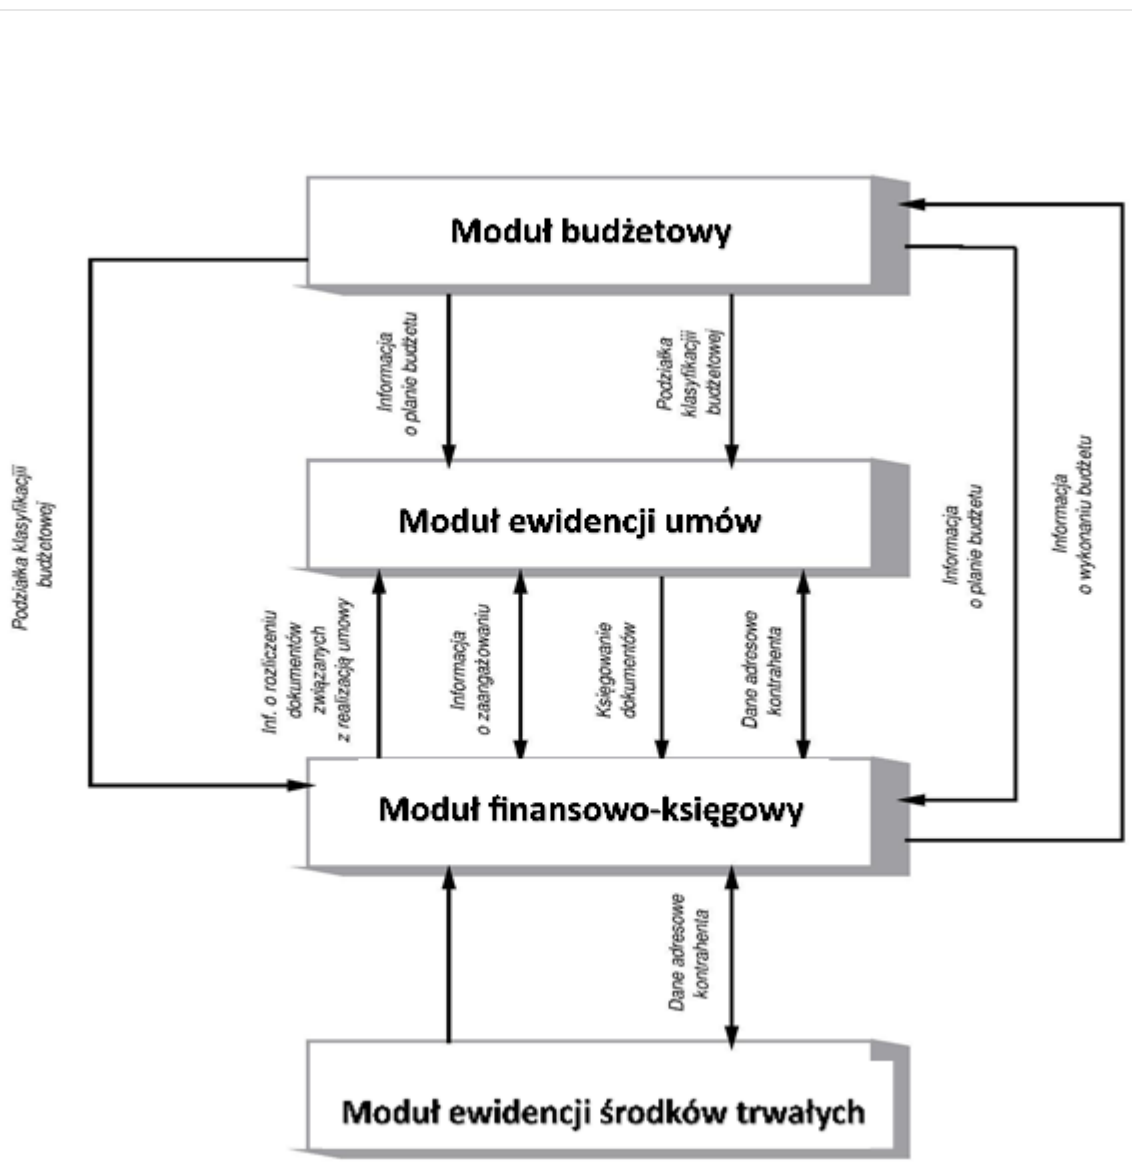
Moduł budżetowy

Informacja o planie budżetu

Podziałka klasyfikacji budżetowej

Podziałka klasyfikacji budżetowej

Moduł ewidencji umów

Informacja o planie budżetu

Informacja o wykonaniu budżetu

Inf. o rozliczeniu dokumentów związanych z realizacją umowy

Informacja o zaangażowaniu

Księgowanie dokumentów

Dane adresowe kontrahenta

Moduł finansowo-księgowy

Dane adresowe kontrahenta

Moduł ewidencji środków trwałych